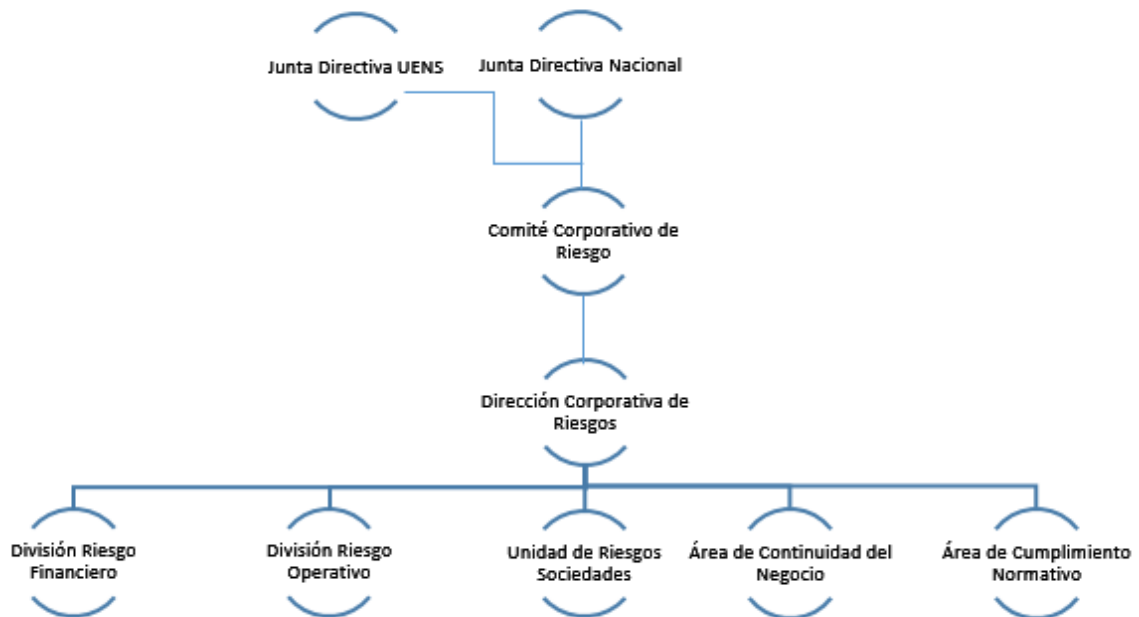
Junta Directiva UENS

Junta Directiva Nacional

Comité Corporativo de Riesgo

Dirección Corporativa de Riesgos

División Riesgo Financiero

División Riesgo Operativo

Unidad de Riesgos Sociedades

Área de Continuidad del Negocio

Área de Cumplimiento Normativo